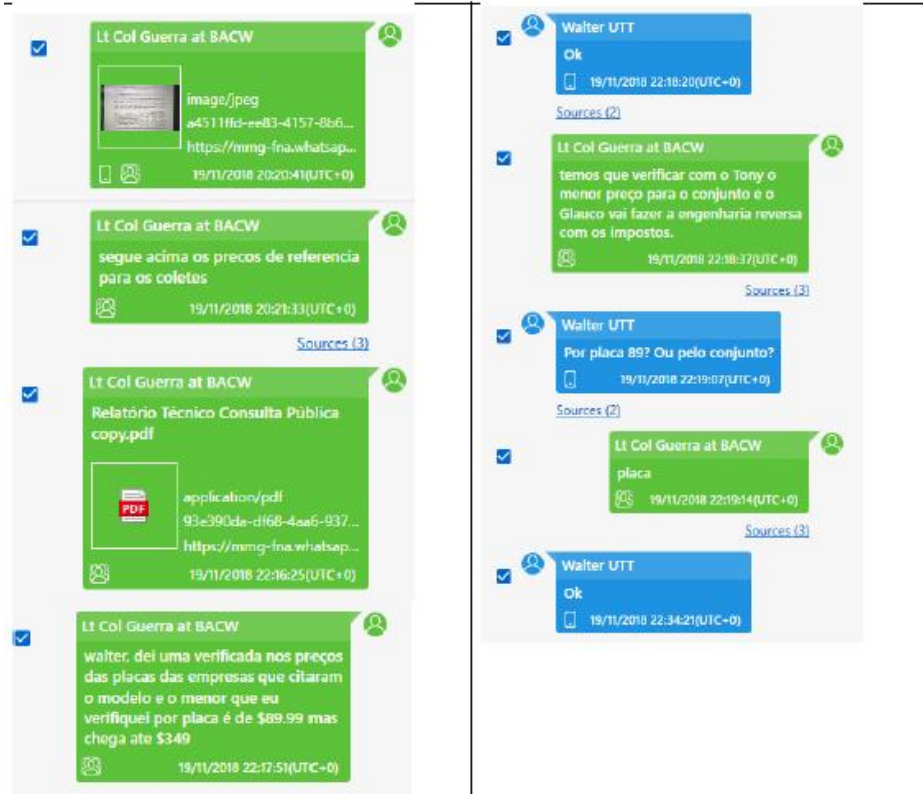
Lt Col Guerra at BACW

image/jpeg
a4511ffd-ee83-4157-8b6...
https://mmg-fna.whatsap...

19/11/2018 20:20:41(UTC+0)

Lt Col Guerra at BACW

segue acima os precos de referencia para os coletes

19/11/2018 20:21:33(UTC+0)

Sources (3)

Lt Col Guerra at BACW

Relatório Técnico Consulta Pública copy.pdf

PDF

application/pdf
93e390da-df68-4aa6-937...
https://mmg-fna.whatsap...

19/11/2018 22:16:25(UTC+0)

Lt Col Guerra at BACW

walter, dei uma verificada nos preços das placas das empresas que citaram o modelo e o menor que eu verifiquei por placa é de $89.99 mas chega ate $349

19/11/2018 22:17:51(UTC+0)

Walter UTT

Ok

19/11/2018 22:18:20(UTC+0)

Sources (2)

Lt Col Guerra at BACW

temos que verificar com o Tony o menor preço para o conjunto e o Glauco vai fazer a engenharia reversa com os impostos.

19/11/2018 22:18:37(UTC+0)

Sources (3)

Walter UTT

Por placa 89? Ou pelo conjunto?

19/11/2018 22:19:07(UTC+0)

Sources (2)

Lt Col Guerra at BACW

placa

19/11/2018 22:19:14(UTC+0)

Sources (3)

Walter UTT

Ok

19/11/2018 22:34:21(UTC+0)